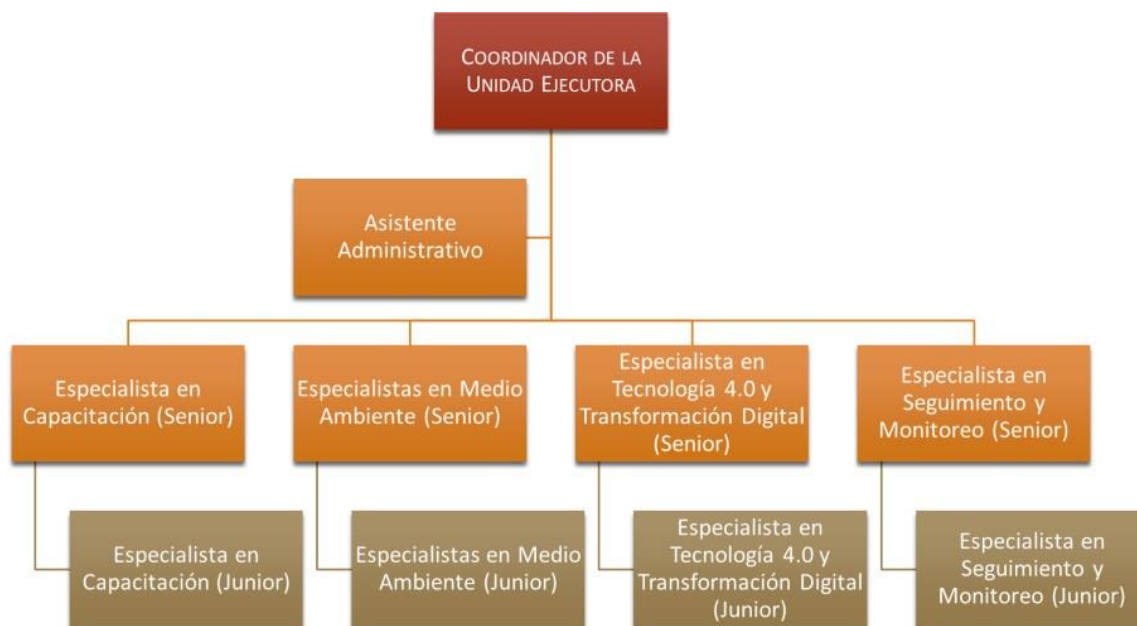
Coordinador de la Unidad Ejecutora

Asistente Administrativo

Especialista en Capacitación (Senior)

Especialistas en Medio Ambiente (Senior)

Especialista en Tecnología 4.0 y Transformación Digital (Senior)

Especialista en Seguimiento y Monitoreo (Senior)

Especialista en Capacitación (Junior)

Especialistas en Medio Ambiente (Junior)

Especialista en Tecnología 4.0 y Transformación Digital (Junior)

Especialista en Seguimiento y Monitoreo (Junior)